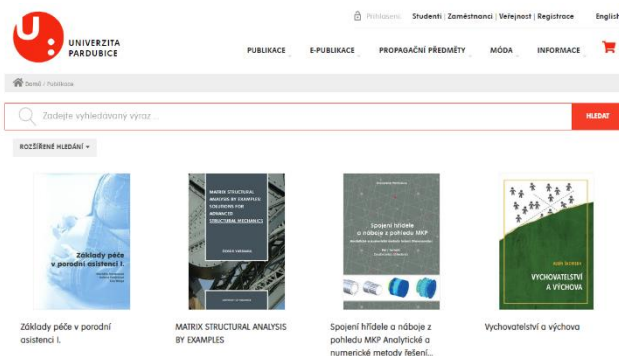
UNIVERZITA PARDUBICE

Přihlášení: Studenti | Zaměstnanci | Veřejnost | Registrace English

PUBLIKACE E-PUBLIKACE PROPAGAČNÍ PŘEDMĚTY MÓDA INFORMACE

Domů / Publikace

Zadejte vyhledávaný výraz ...

HLEDAT

ROZŠÍŘENÉ HLEDÁNÍ

Základy péče v porodní asistenci I.

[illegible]

MATRIX STRUCTURAL ANALYSIS BY EXAMPLES SOLUTIONS FOR ADVANCED STRUCTURAL MECHANICS

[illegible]

Spojení hřídele a náboje z pohledu MKP

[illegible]

VYCHOVATELSTVÍ A VÝCHOVA

Základy péče v porodní asistenci I.

MATRIX STRUCTURAL ANALYSIS BY EXAMPLES

Spojení hřídele a náboje z pohledu MKP Analytické a numerické metody řešení...

Vychovatelství a výchova